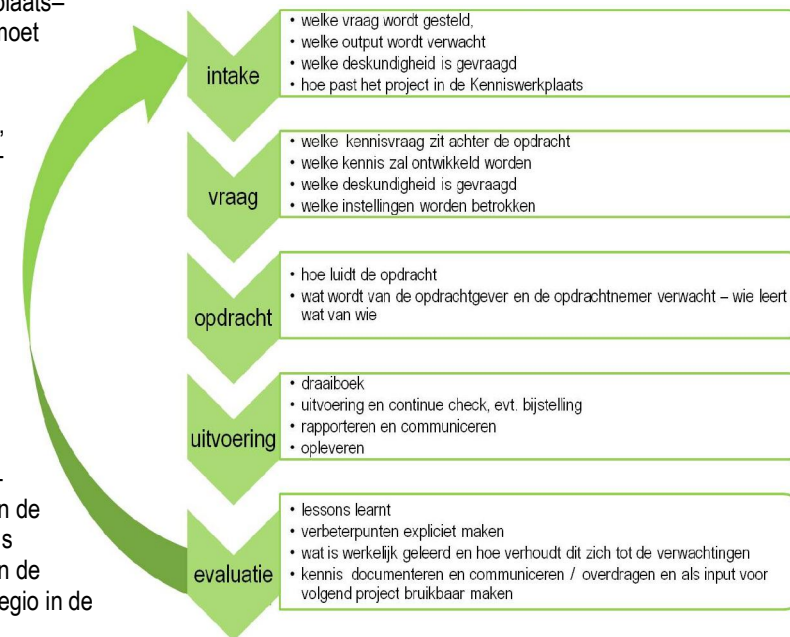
plaats–
moet

,'
-

-
n de
s
n de
egio in de

intake
• welke vraag wordt gesteld,
• welke output wordt verwacht
• welke deskundigheid is gevraagd
• hoe past het project in de Kenniswerkplaats

vraag
• welke kennisvraag zit achter de opdracht
• welke kennis zal ontwikkeld worden
• welke deskundigheid is gevraagd
• welke instellingen worden betrokken

opdracht
• hoe luidt de opdracht
• wat wordt van de opdrachtgever en de opdrachtnemer verwacht – wie leert wat van wie

uitvoering
• draaiboek
• uitvoering en continue check, evt. bijstelling
• rapporteren en communiceren
• opleveren

evaluatie
• lessons learnt
• verbeterpunten expliciet maken
• wat is werkelijk geleerd en hoe verhoudt dit zich tot de verwachtingen
• kennis documenteren en communiceren / overdragen en als input voor volgend project bruikbaar maken